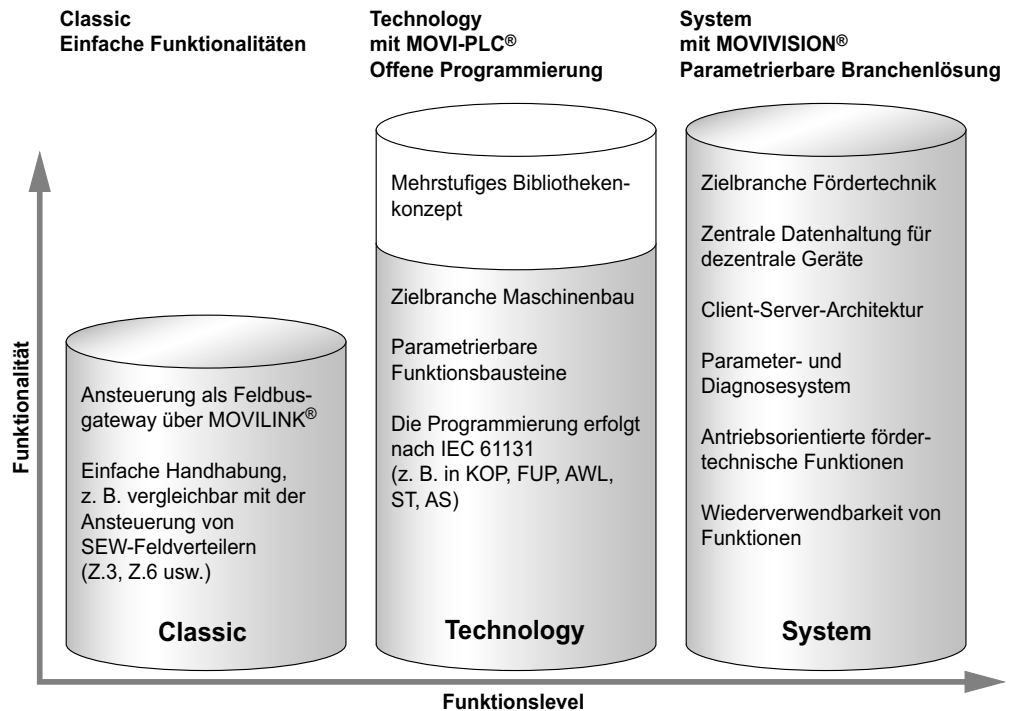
Classic
Einfache Funktionalitäten

Technology
mit MOVI-PLC®
Offene Programmierung

System
mit MOVIVISION®
Parametrierbare Branchenlösung

Funktionalität

Ansteuerung als Feldbusgateway über MOVILINK®

Einfache Handhabung, z. B. vergleichbar mit der Ansteuerung von SEW-Feldverteilern (Z.3, Z.6 usw.)

Classic

Mehrstufiges Bibliothekenkonzept

Zielbranche Maschinenbau

Parametrierbare Funktionsbausteine

Die Programmierung erfolgt nach IEC 61131 (z. B. in KOP, FUP, AWL, ST, AS)

Technology

Zielbranche Fördertechnik

Zentrale Datenhaltung für dezentrale Geräte

Client-Server-Architektur

Parameter- und Diagnosesystem

Antriebsorientierte fördertechnische Funktionen

Wiederverwendbarkeit von Funktionen

System

Funktionslevel